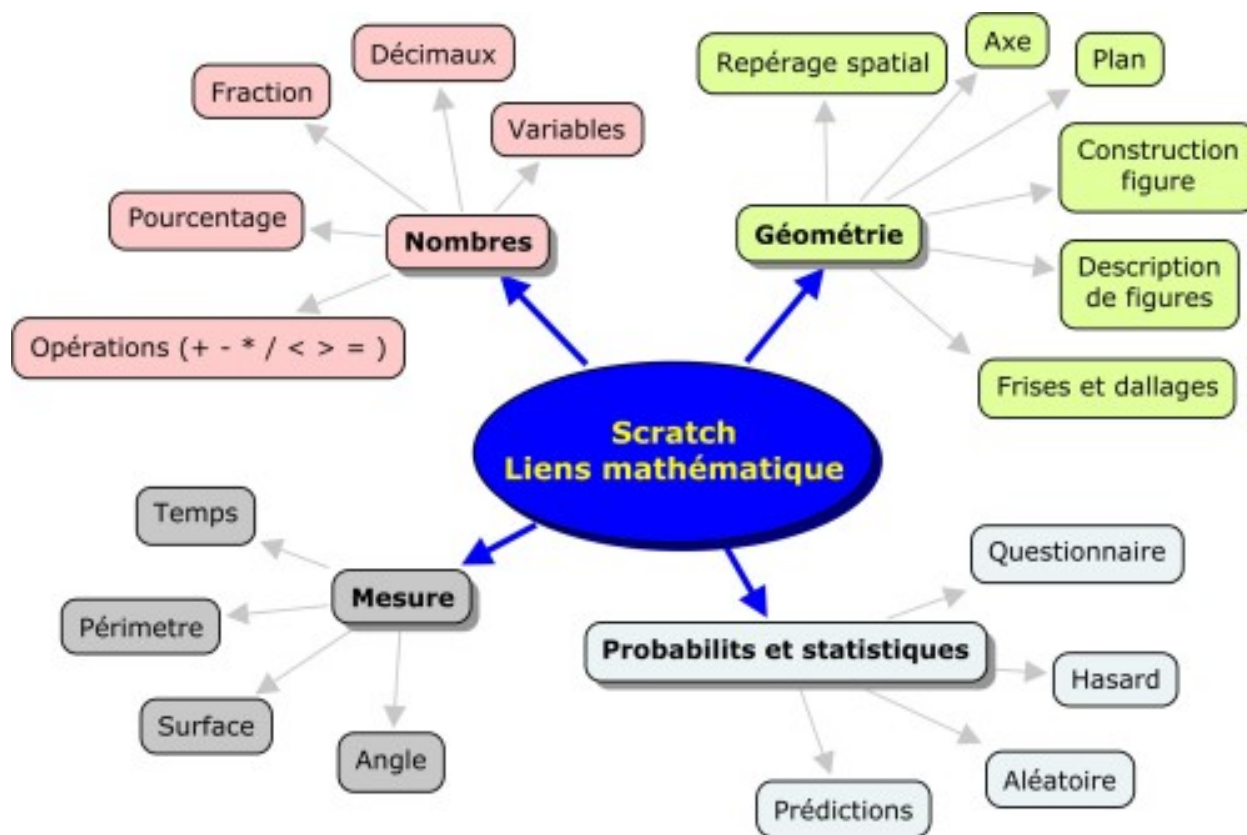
Scratch
Liens mathématique

Nombres

Décimaux

Fraction

Variables

Pourcentage

Opérations (+ - * / < > = )

Géométrie

Repérage spatial

Axe

Plan

Construction figure

Description de figures

Frises et dallages

Mesure

Temps

Périmetre

Surface

Angle

Probabilits et statistiques

Questionnaire

Hasard

Aléatoire

Prédictions